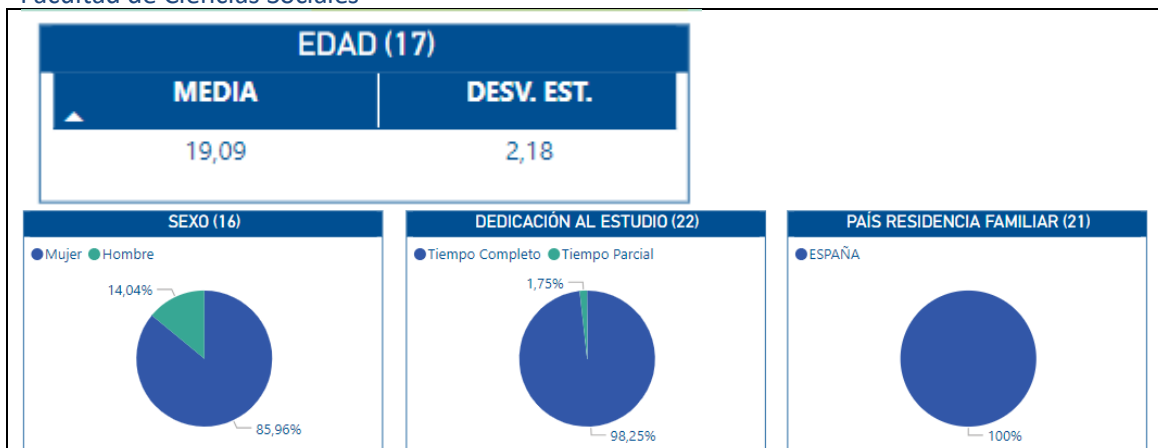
Facultad de Ciencias Sociales

EDAD (17)

| MEDIA | DESV. EST. |
|---|---|
| 19,09 | 2,18 |

SEXO (16)

Mujer Hombre

14,04%

85,96%

DEDICACIÓN AL ESTUDIO (22)

Tiempo Completo Tiempo Parcial

1,75%

98,25%

PAÍS RESIDENCIA FAMILIAR (21)

ESPAÑA

100%